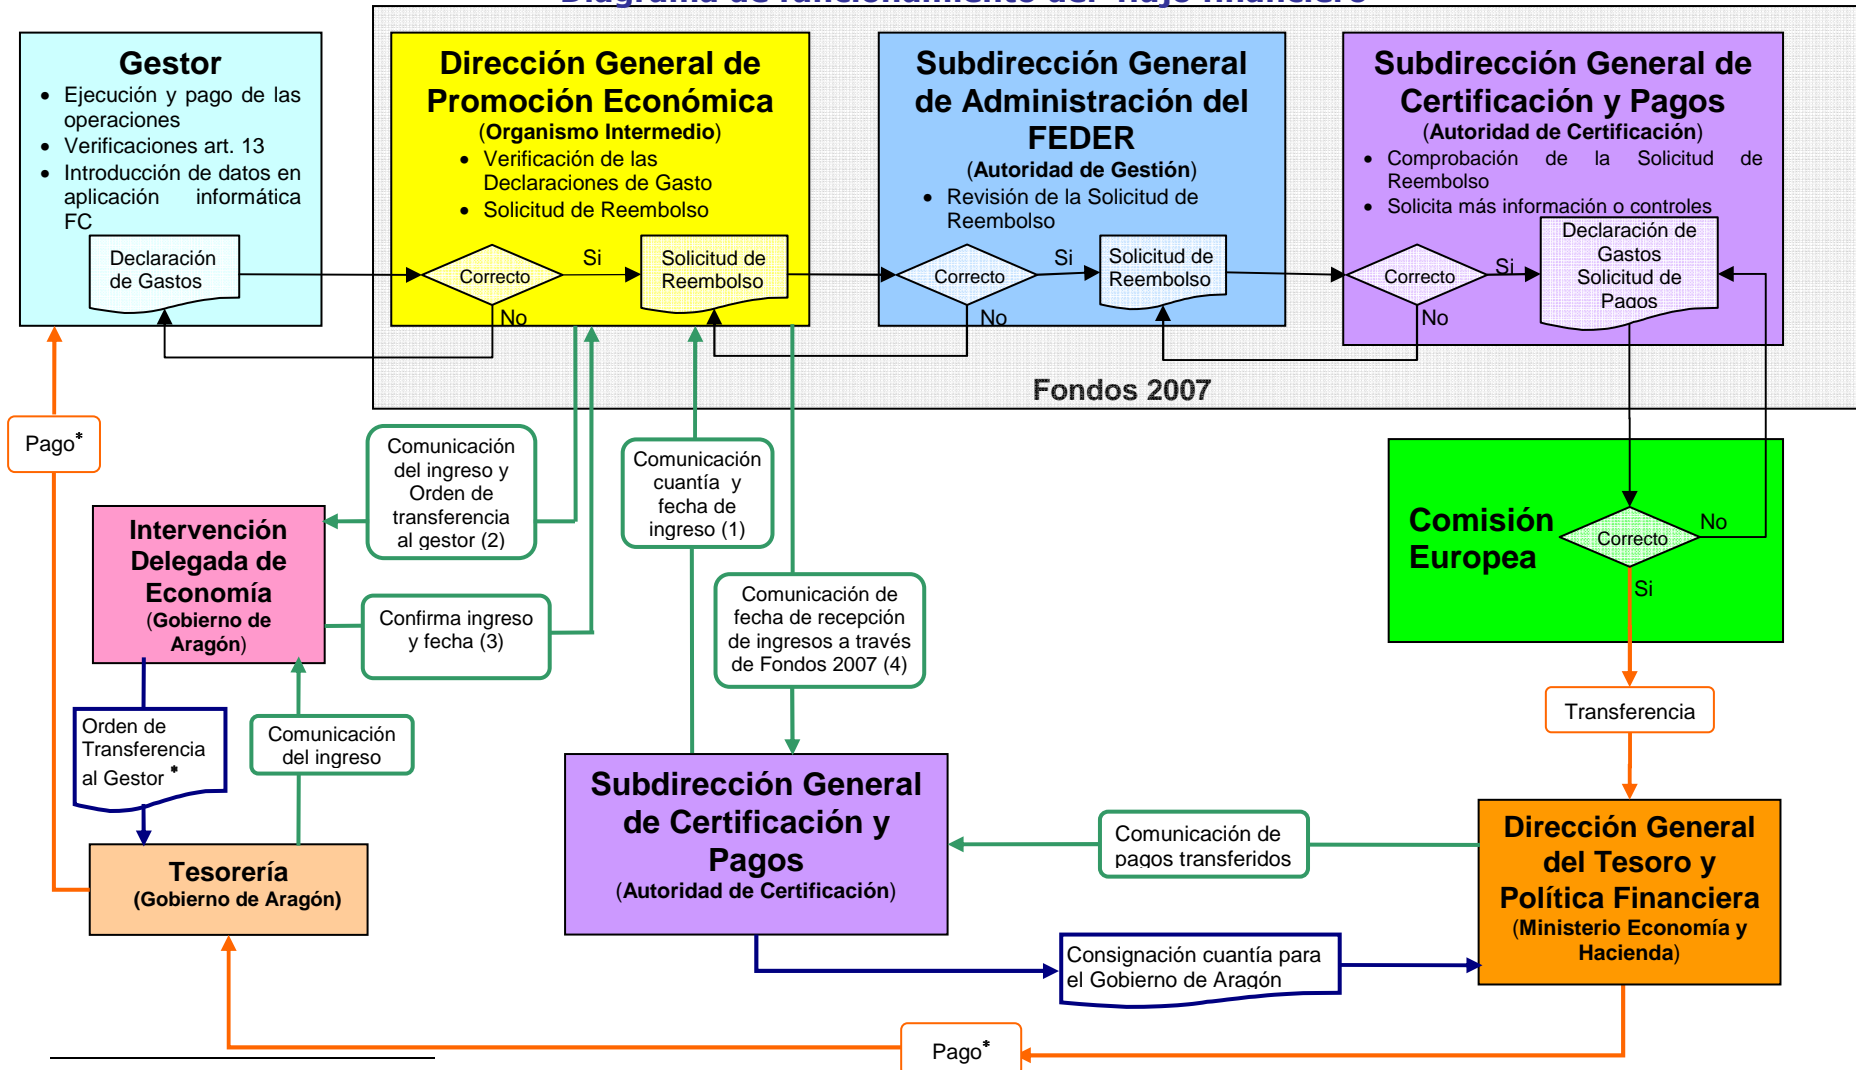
Diagrama de funcionamiento del flujo financiero

Gestor
- Ejecución y pago de las operaciones
- Verificaciones art. 13
- Introducción de datos en aplicación informática FC

Declaración de Gastos

Dirección General de Promoción Económica
(Organismo Intermedio)
- Verificación de las Declaraciones de Gasto
- Solicitud de Reembolso

Correcto
Si
No
Solicitud de Reembolso

Subdirección General de Administración del FEDER
(Autoridad de Gestión)
- Revisión de la Solicitud de Reembolso

Correcto
Si
No
Solicitud de Reembolso

Subdirección General de Certificación y Pagos
(Autoridad de Certificación)
- Comprobación de la Solicitud de Reembolso
- Solicita más información o controles

Correcto
Si
No
Declaración de Gastos
Solicitud de Pagos

Fondos 2007

Pago*

Comunicación del ingreso y Orden de transferencia al gestor (2)

Comunicación cuantía y fecha de ingreso (1)

Intervención Delegada de Economía
(Gobierno de Aragón)

Confirma ingreso y fecha (3)

Comunicación de fecha de recepción de ingresos a través de Fondos 2007 (4)

Comisión Europea
Correcto
No
Si

Transferencia

Orden de Transferencia al Gestor *

Comunicación del ingreso

Subdirección General de Certificación y Pagos
(Autoridad de Certificación)

Comunicación de pagos transferidos

Dirección General del Tesoro y Política Financiera
(Ministerio Economía y Hacienda)

Tesorería
(Gobierno de Aragón)

Consignación cuantía para el Gobierno de Aragón

Pago*